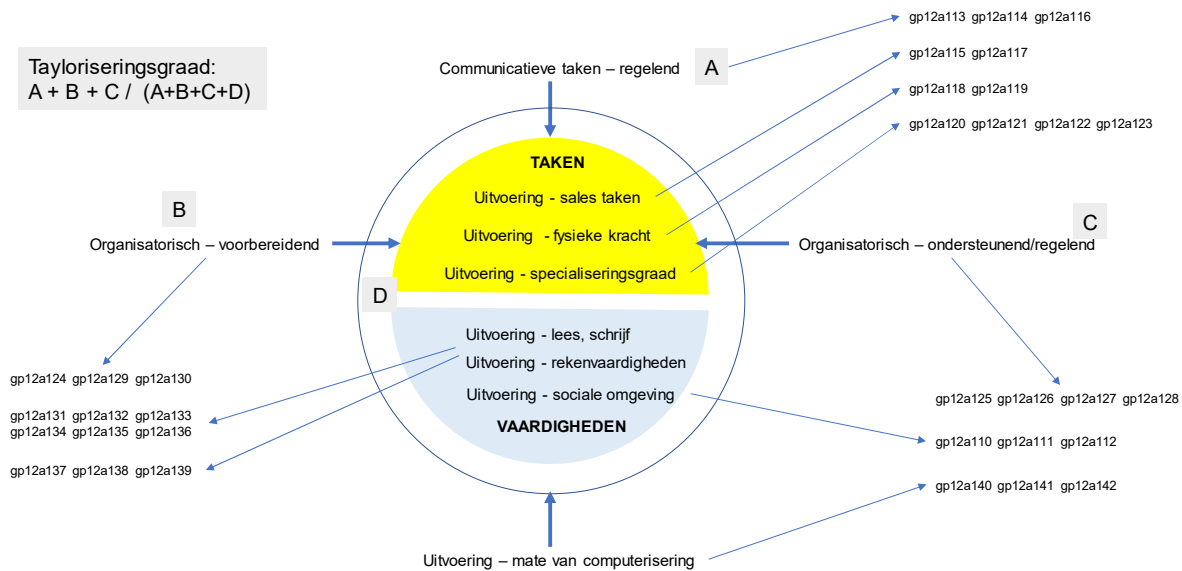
Tayloriseringsgraad:
A + B + C / (A+B+C+D)

Communicatieve taken – regelend

A

gp12a113 gp12a114 gp12a116

gp12a115 gp12a117

gp12a118 gp12a119

gp12a120 gp12a121 gp12a122 gp12a123

TAKEN

Uitvoering - sales taken

Uitvoering - fysieke kracht

Uitvoering - specialiseringsgraad

B

Organisatorisch – voorbereidend

C

Organisatorisch – ondersteunend/regelend

D

Uitvoering - lees, schrijf

Uitvoering - rekenvaardigheden

Uitvoering - sociale omgeving

VAARDIGHEDEN

gp12a124 gp12a129 gp12a130

gp12a131 gp12a132 gp12a133
gp12a134 gp12a135 gp12a136

gp12a137 gp12a138 gp12a139

gp12a125 gp12a126 gp12a127 gp12a128

gp12a110 gp12a111 gp12a112

gp12a140 gp12a141 gp12a142

Uitvoering – mate van computerisering